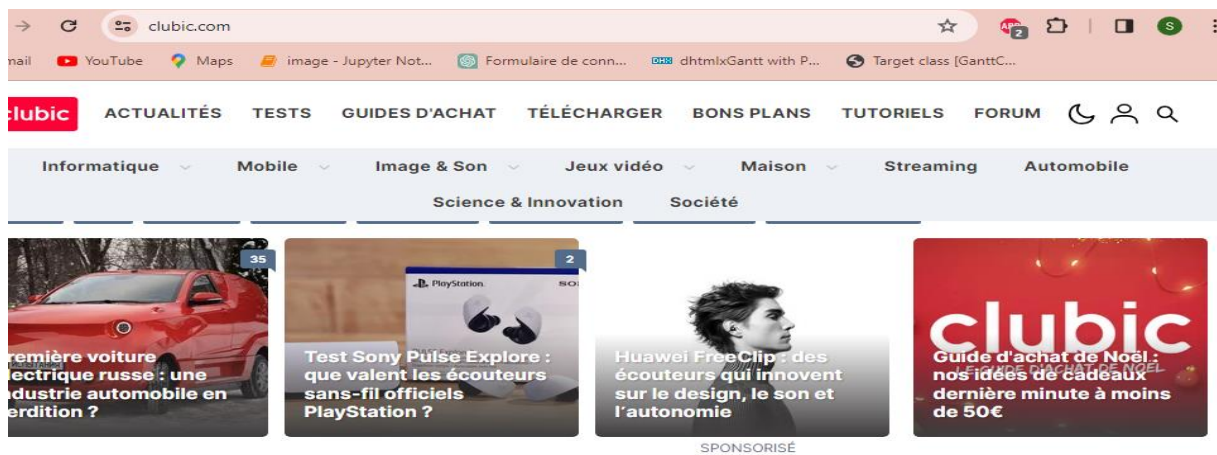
clubic.com

nail YouTube Maps image - Jupyter Not... Formulaire de conn... dhtmlxGantt with P... Target class [GanttC...

clubic ACTUALITÉS TESTS GUIDES D'ACHAT TÉLÉCHARGER BONS PLANS TUTORIELS FORUM

Informatique Mobile Image & Son Jeux vidéo Maison Streaming Automobile

Science & Innovation Société

35

remière voiture ectrique russe : une ndustrie automobile en erdition ?

2

PlayStation

Test Sony Pulse Explore : que valent les écouteurs sans-fil officiels PlayStation ?

Huawei FreeClip : des écouteurs qui innovent sur le design, le son et l'autonomie

SPONSORISÉ

clubic

LE GUIDE D'ACHAT DE NOËL

Guide d'achat de Noël : nos idées de cadeaux dernière minute à moins de 50€